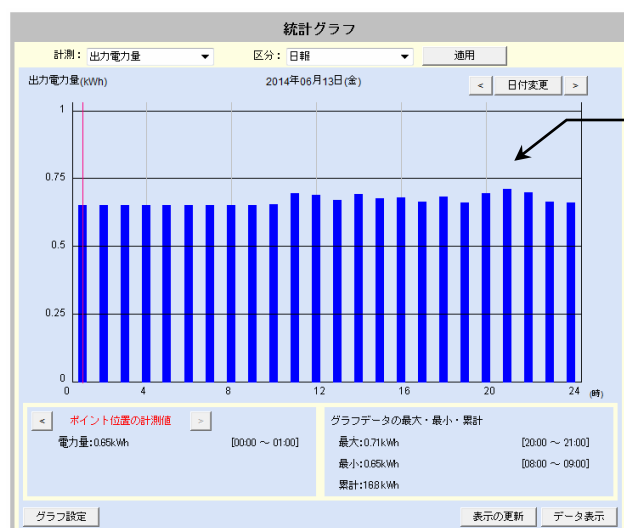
統計グラフ

計測： 出力電力量 ▼　区分： 日報 ▼　適用

出力電力量(kWh)　2014年06月13日(金)　<　日付変更　>

1
0.75
0.5
0.25
0
0　4　8　12　16　20　24 (時)

<　ポイント位置の計測値　>
電力量:0.65kWh　[00:00 ～ 01:00]

グラフデータの最大・最小・累計
最大:0.71kWh　[20:00 ～ 21:00]
最小:0.65kWh　[08:00 ～ 09:00]
累計:16.8kWh

グラフ設定　表示の更新　データ表示